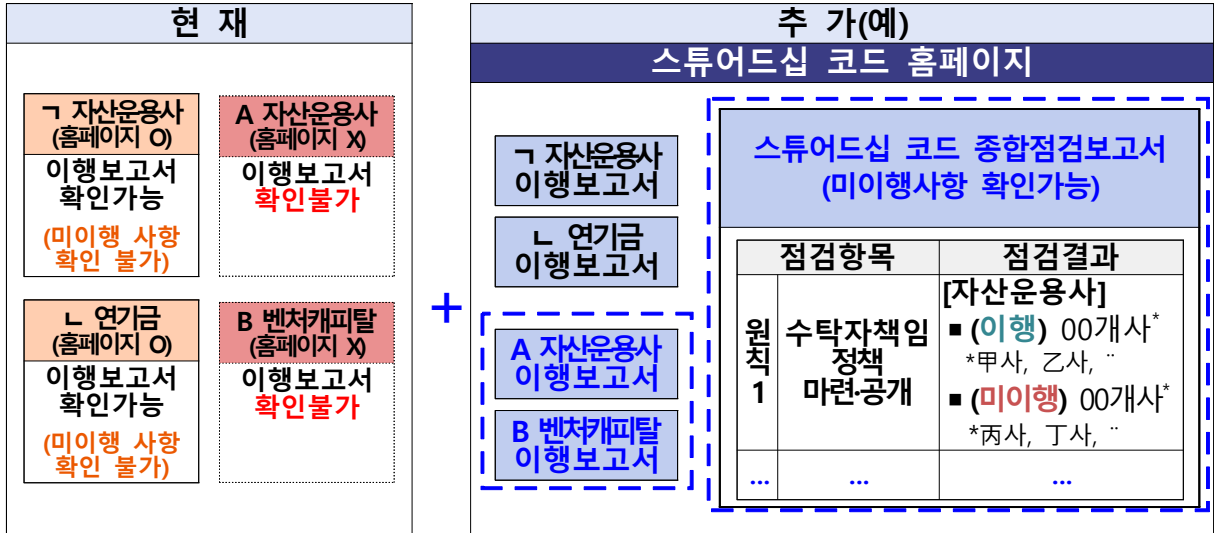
현 재

ㄱ 자산운용사
(홈페이지 O)
이행보고서
확인가능
(미이행 사항
확인 불가)

A 자산운용사
(홈페이지 X)
이행보고서
확인불가

ㄴ 연기금
(홈페이지 O)
이행보고서
확인가능
(미이행 사항
확인 불가)

B 벤처캐피탈
(홈페이지 X)
이행보고서
확인불가

+

추 가(예)

스튜어드십 코드 홈페이지

ㄱ 자산운용사
이행보고서

ㄴ 연기금
이행보고서

A 자산운용사
이행보고서

B 벤처캐피탈
이행보고서

스튜어드십 코드 종합점검보고서
(미이행사항 확인가능)

| 점검항목 | | 점검결과 |
|---|---|---|
| 원칙 1 | 수탁자책임 정책 마련·공개 | [자산운용사] ■ (이행) 00개사* *甲사, 乙사, ¨ ■ (미이행) 00개사* *丙사, 丁사, ¨ |
| ... | ... | ... |